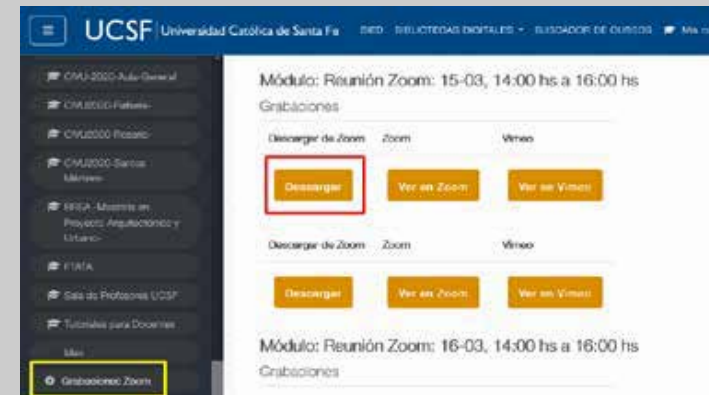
UCSF Universidad Católica de Santa Fe SIED BIBLIOTECAS DIGITALES BUSCADOR DE CURSOS Mis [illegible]

CIVU-2020-Aula-General
CIVU2020-Pafrana-
CIVU2020-Rosario
CIVU2020-Santos Mártires-
MREA - Maestría en Proyecto Arquitectónico y Urbano-
FTATA
Sala de Profesores UCSF
Tutoriales para Docentes
Más
Grabaciones Zoom

Módulo: Reunión Zoom: 15-03, 14:00 hs a 16:00 hs
Grabaciones

| Descargar de Zoom | Zoom | Vimeo |
|---|---|---|
| Descargar | Ver en Zoom | Ver en Vimeo |
| Descargar de Zoom | Zoom | Vimeo |
| Descargar | Ver en Zoom | Ver en Vimeo |

Módulo: Reunión Zoom: 16-03, 14:00 hs a 16:00 hs
Grabaciones